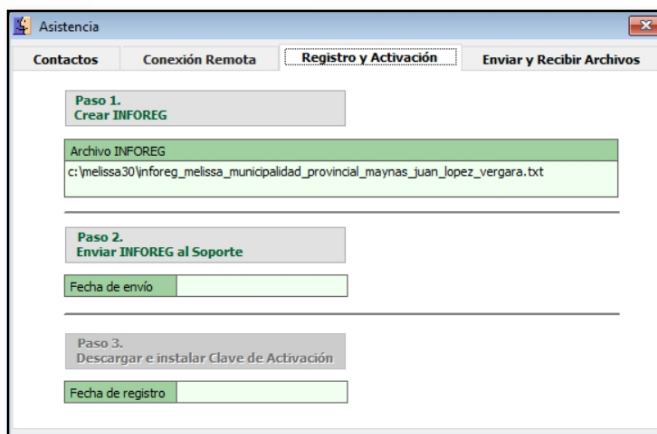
Asistencia

Contactos | Conexión Remota | Registro y Activación | Enviar y Recibir Archivos

Paso 1.
Crear INFOREG

Archivo INFOREG
c:\melissa30\inforeg_melissa_municipalidad_provincial_maynas_juan_lopez_vergara.txt

Paso 2.
Enviar INFOREG al Soporte

Fecha de envío

Paso 3.
Descargar e instalar Clave de Activación

Fecha de registro